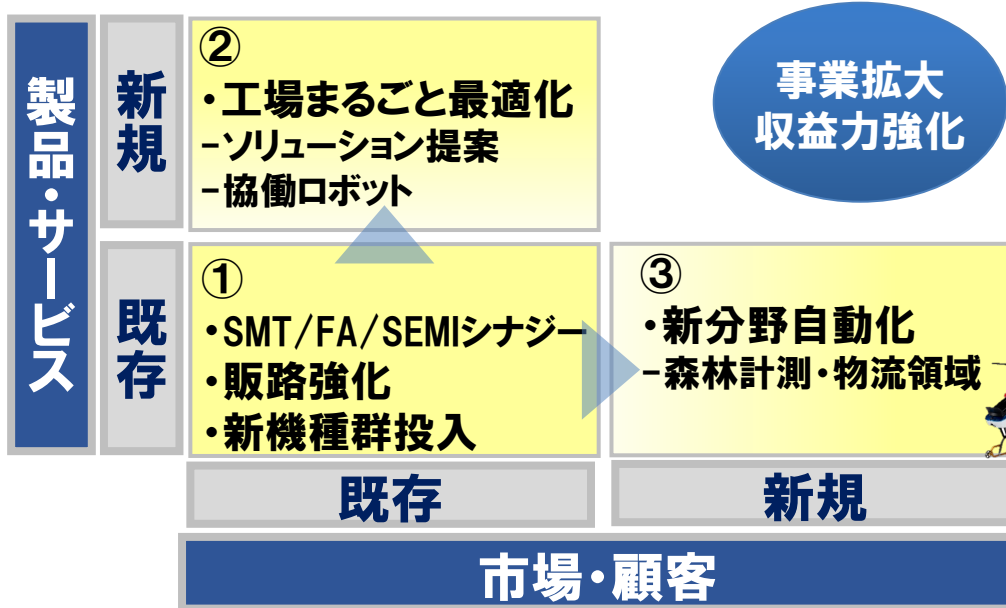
製品・サービス

新規

②
・工場まるごと最適化
－ソリューション提案
－協働ロボット

事業拡大
収益力強化

既存

①
・SMT/FA/SEMIシナジー
・販路強化
・新機種群投入

③
・新分野自動化
－森林計測・物流領域

既存

新規

市場・顧客